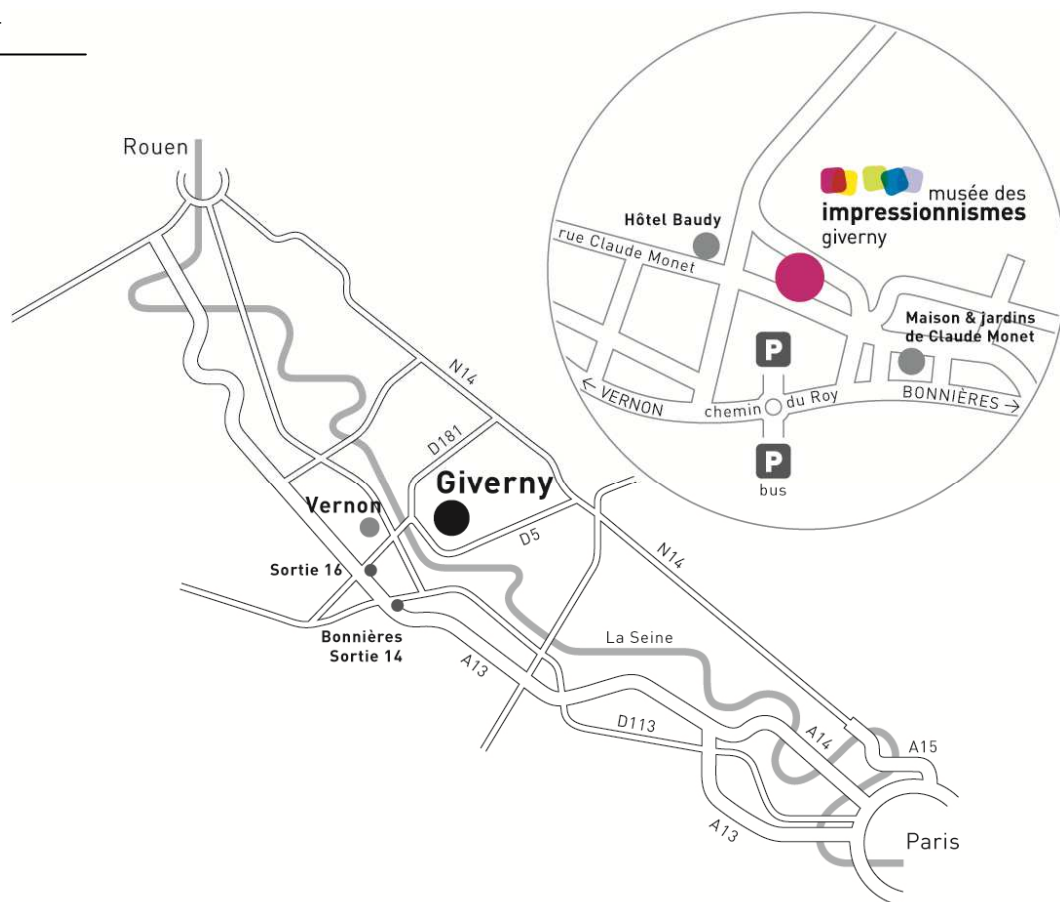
musée des
impressionnismes
giverny

Hôtel Baudy

rue Claude Monet

Maison & jardins de Claude Monet

P

← VERNON

chemin du Roy

BONNIÈRES →

P

bus

Rouen

N14

D181

Giverny

Vernon

Sortie 16

D5

N14

Bonnières
Sortie 14

La Seine

A13

D113

A14

A15

A13

Paris